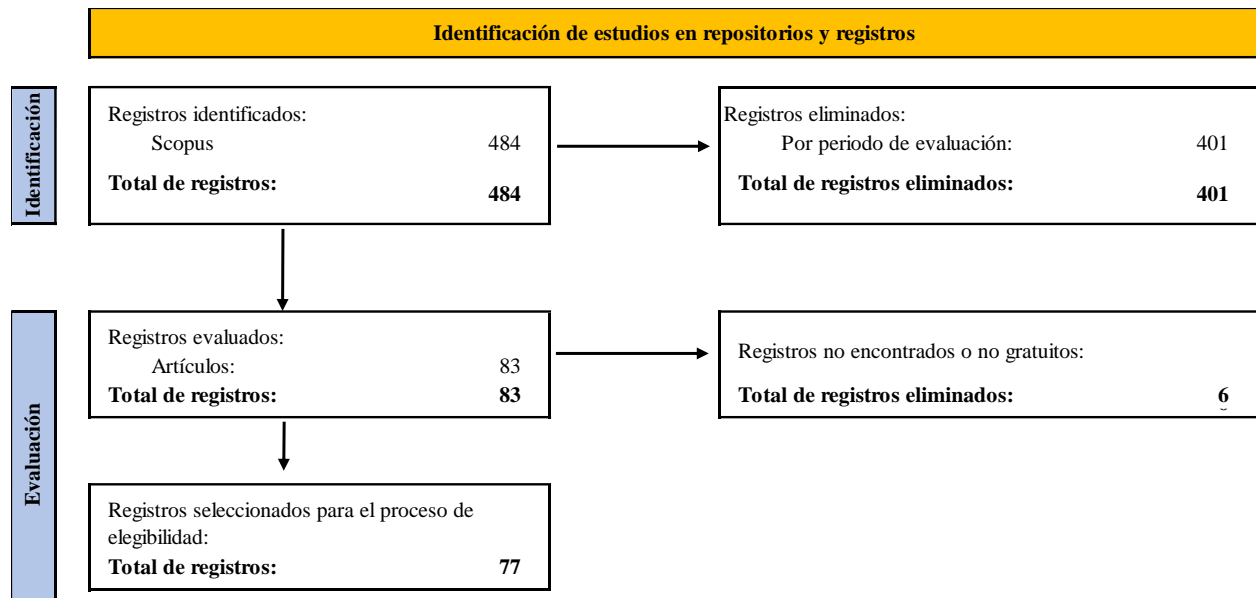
Identificación de estudios en repositorios y registros

Identificación

Registros identificados:
Scopus 484
Total de registros: 484

Registros eliminados:
Por periodo de evaluación: 401
Total de registros eliminados: 401

Evaluación

Registros evaluados:
Artículos: 83
Total de registros: 83

Registros no encontrados o no gratuitos:
Total de registros eliminados: 6

Registros seleccionados para el proceso de elegibilidad:
Total de registros: 77